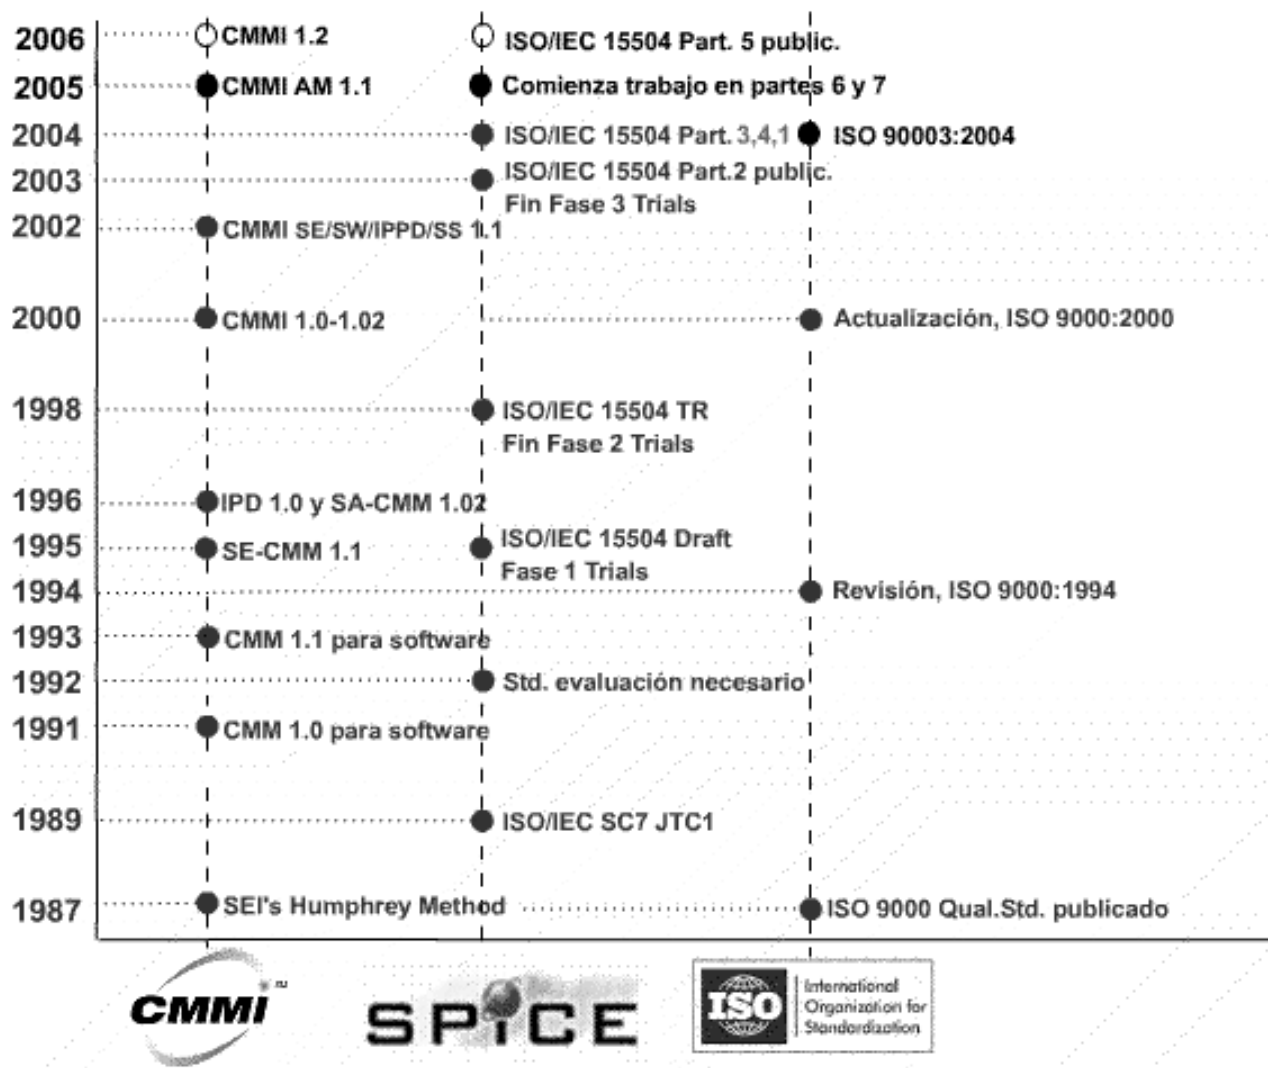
2006 CMMI 1.2 ISO/IEC 15504 Part. 5 public.
2005 CMMI AM 1.1 Comienza trabajo en partes 6 y 7
2004 ISO/IEC 15504 Part. 3,4,1 ISO 90003:2004
2003 ISO/IEC 15504 Part.2 public. Fin Fase 3 Trials
2002 CMMI SE/SW/IPPD/SS 1.1
2000 CMMI 1.0-1.02 Actualización, ISO 9000:2000
1998 ISO/IEC 15504 TR Fin Fase 2 Trials
1996 IPD 1.0 y SA-CMM 1.02
1995 SE-CMM 1.1 ISO/IEC 15504 Draft Fase 1 Trials
1994 Revisión, ISO 9000:1994
1993 CMM 1.1 para software
1992 Std. evaluación necesario
1991 CMM 1.0 para software
1989 ISO/IEC SC7 JTC1
1987 SEI's Humphrey Method ISO 9000 Qual.Std. publicado

CMMI

SPICE

ISO International Organization for Standardization